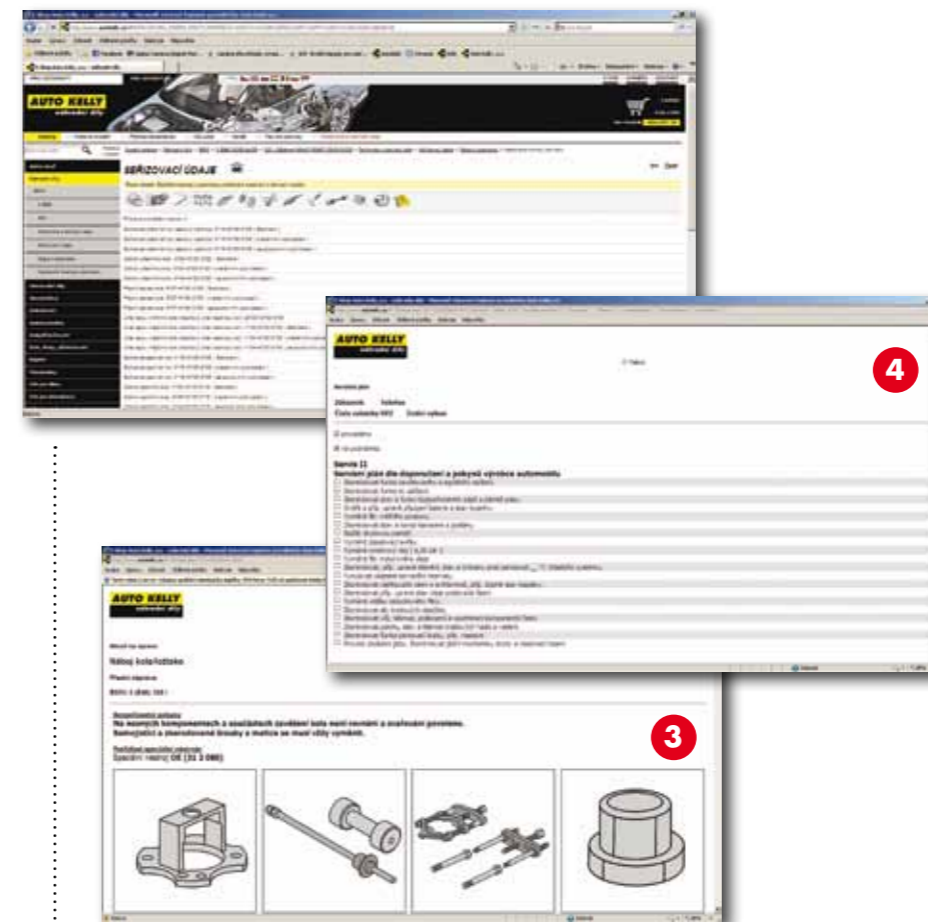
AUTO KELLY
náhradní díly

SEŘIZOVACÍ ÚDAJE

AUTO KELLY
náhradní díly

4

Servis 11
Servisní plán dle doporučení a pokynů výrobce automobilu

AUTO KELLY
náhradní díly

Náboj kola/ložisko

Na některých komponentech a součástech zavěšení kola není nutné a svařování povoleno.
Samojistící a zkorodované šrouby a matice se musí vždy vyměnit.

Speciální nářadí OE [31 3 090]

3